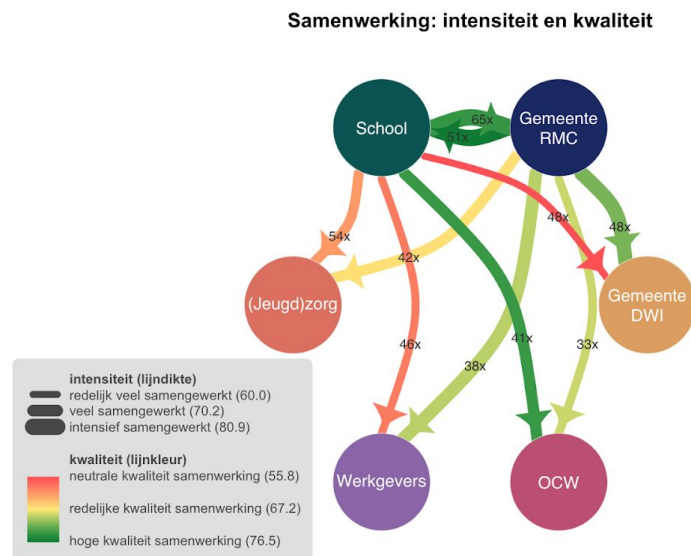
Samenwerking: intensiteit en kwaliteit

School

Gemeente RMC

65x

51x

54x

42x

48x

48x

(Jeugd)zorg

Gemeente DWI

46x

41x

38x

33x

Werkgevers

OCW

intensiteit (lijndikte)
redelijk veel samengewerkt (60.0)
veel samengewerkt (70.2)
intensief samengewerkt (80.9)

kwaliteit (lijnkleur)
neutrale kwaliteit samenwerking (55.8)
redelijke kwaliteit samenwerking (67.2)
hoge kwaliteit samenwerking (76.5)